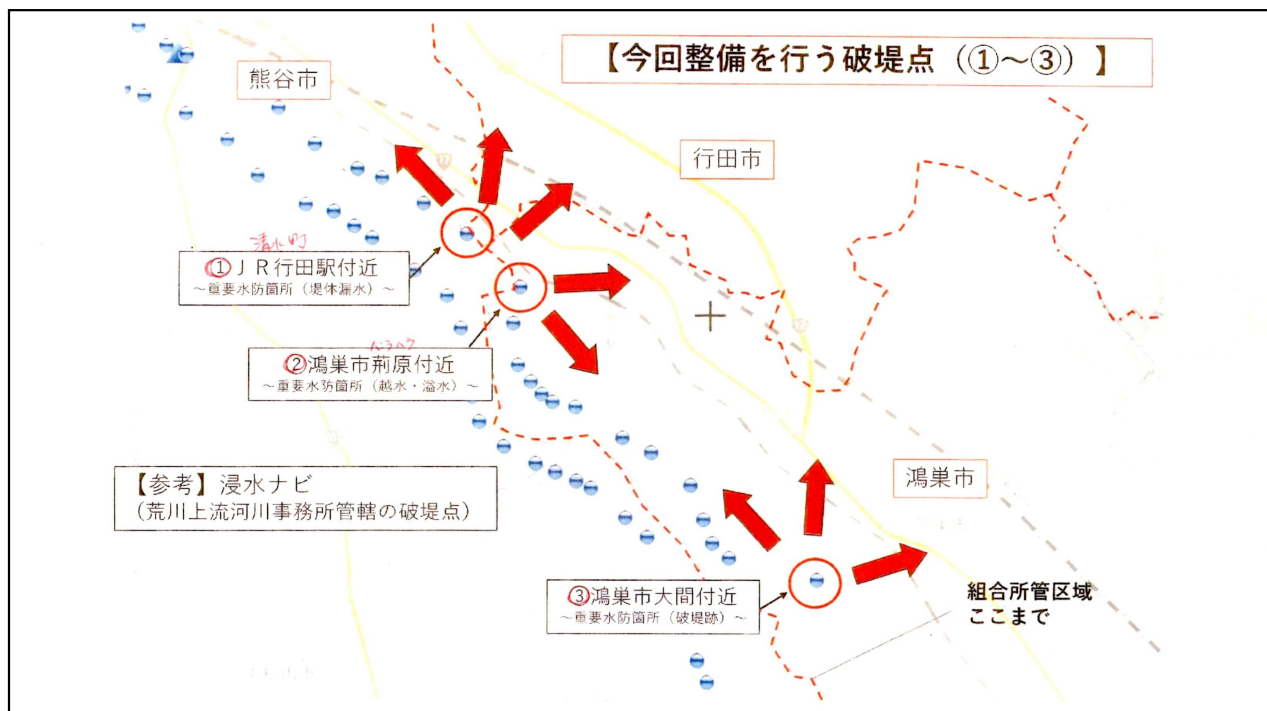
【今回整備を行う破堤点（①～③）】

熊谷市

行田市

清水町

①ＪＲ行田駅付近
～重要水防箇所（堤体漏水）～

②鴻巣市荊原付近
～重要水防箇所（越水・溢水）～

【参考】浸水ナビ
（荒川上流河川事務所管轄の破堤点）

鴻巣市

③鴻巣市大間付近
～重要水防箇所（破堤跡）～

組合所管区域
ここまで